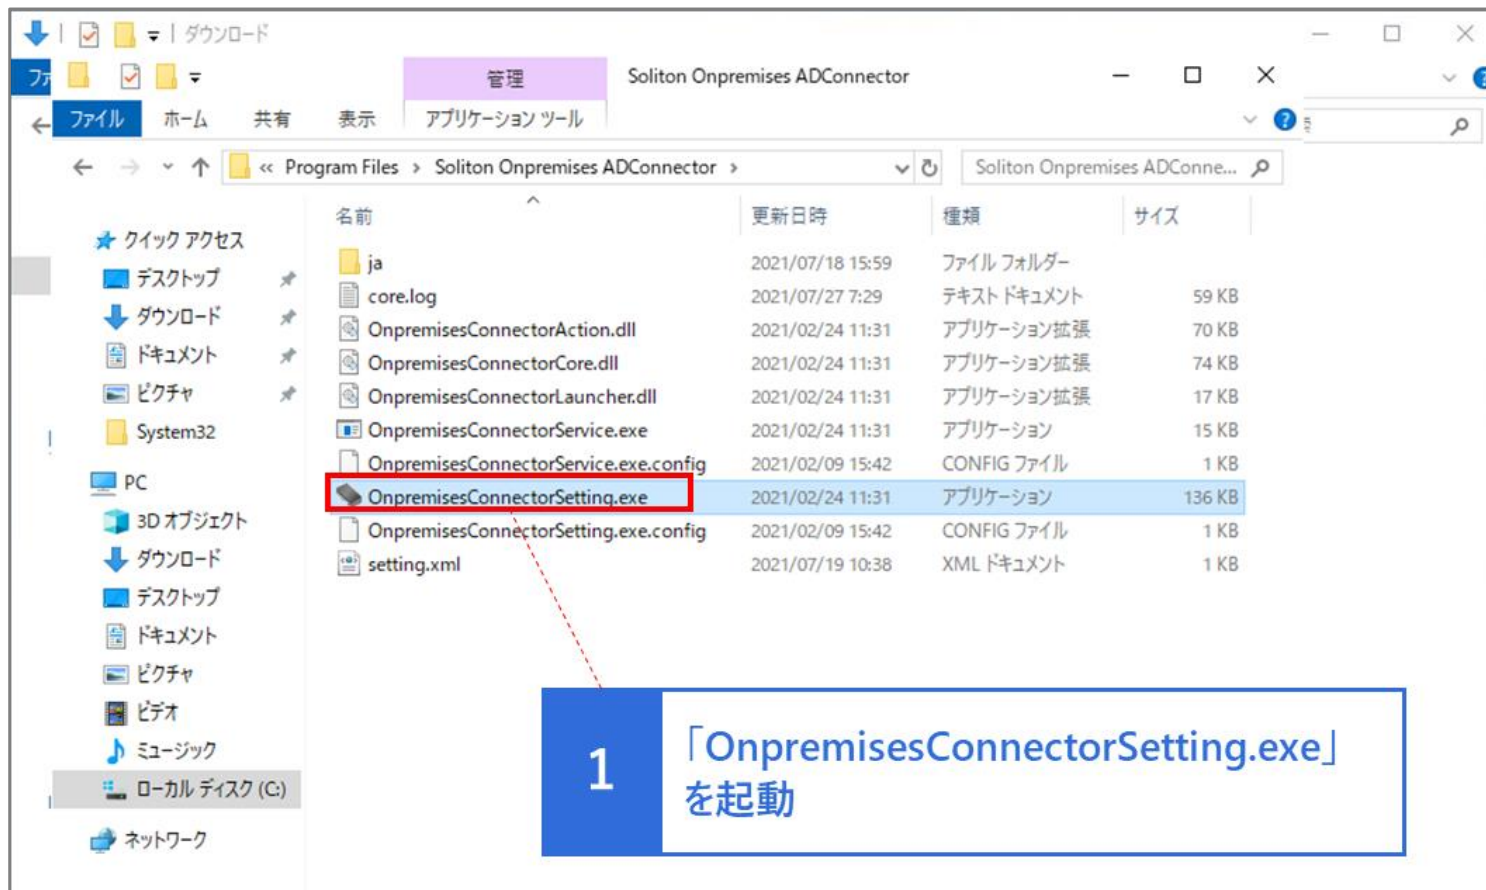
ダウンロード

ファ

管理

Soliton Onpremises ADConnector

ファイル ホーム 共有 表示 アプリケーション ツール

« Program Files › Soliton Onpremises ADConnector ›

Soliton Onpremises ADConne...

クイック アクセス
デスクトップ
ダウンロード
ドキュメント
ピクチャ
System32

PC
3D オブジェクト
ダウンロード
デスクトップ
ドキュメント
ピクチャ
ビデオ
ミュージック
ローカル ディスク (C:)

ネットワーク

| 名前 | 更新日時 | 種類 | サイズ |
|---|---|---|---|
| ja | 2021/07/18 15:59 | ファイル フォルダー | |
| core.log | 2021/07/27 7:29 | テキスト ドキュメント | 59 KB |
| OnpremisesConnectorAction.dll | 2021/02/24 11:31 | アプリケーション拡張 | 70 KB |
| OnpremisesConnectorCore.dll | 2021/02/24 11:31 | アプリケーション拡張 | 74 KB |
| OnpremisesConnectorLauncher.dll | 2021/02/24 11:31 | アプリケーション拡張 | 17 KB |
| OnpremisesConnectorService.exe | 2021/02/24 11:31 | アプリケーション | 15 KB |
| OnpremisesConnectorService.exe.config | 2021/02/09 15:42 | CONFIG ファイル | 1 KB |
| OnpremisesConnectorSetting.exe | 2021/02/24 11:31 | アプリケーション | 136 KB |
| OnpremisesConnectorSetting.exe.config | 2021/02/09 15:42 | CONFIG ファイル | 1 KB |
| setting.xml | 2021/07/19 10:38 | XML ドキュメント | 1 KB |

1

「OnpremisesConnectorSetting.exe」を起動